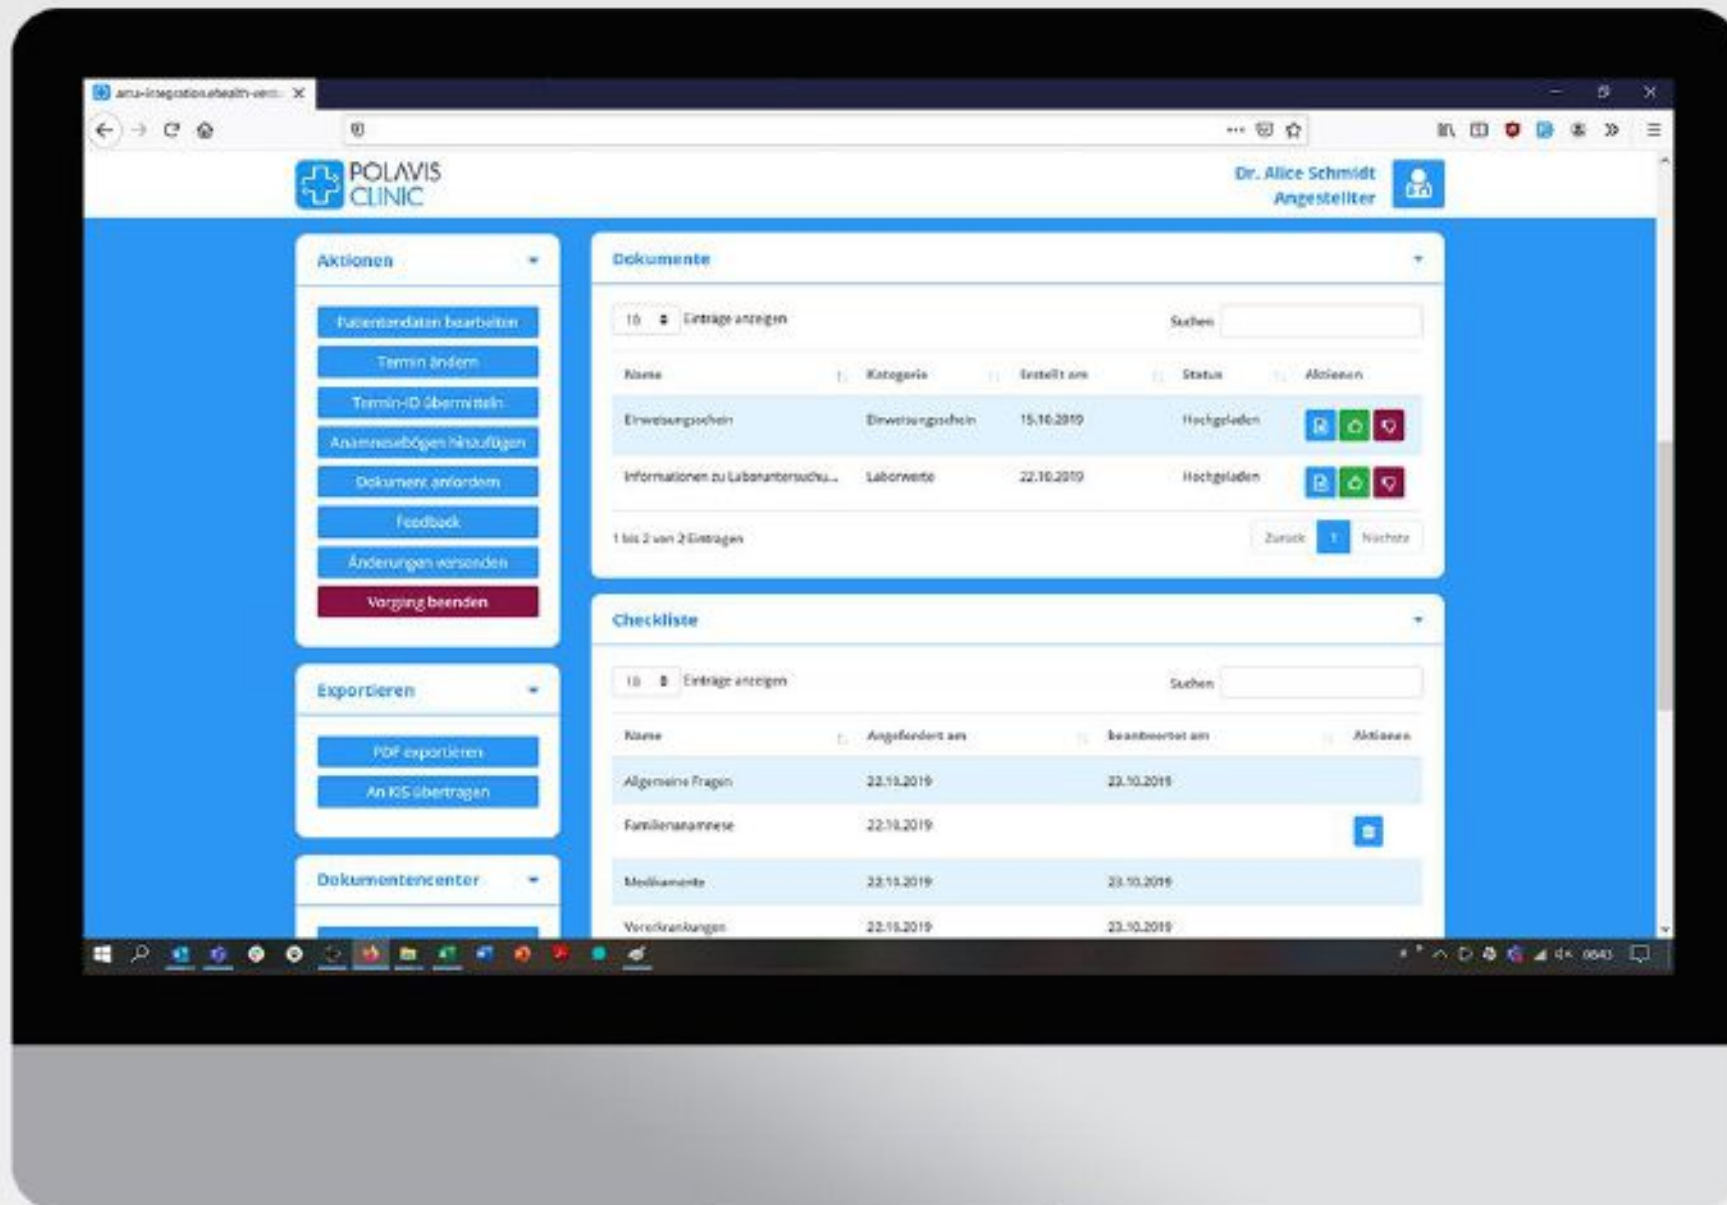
anu-integration.ehealth-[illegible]

POLAVIS CLINIC

Dr. Alice Schmidt
Angestellter

Aktionen

Patientendaten bearbeiten
Termin ändern
Termin-ID übermitteln
Anamnesebögen hinzufügen
Dokument anfordern
Feedback
Änderungen versenden
Vorgang beenden

Exportieren

PDF exportieren
An KIS übertragen

Dokumentencenter

Dokumente

10 Einträge anzeigen

Suchen

| Name | Kategorie | Erstellt am | Status | Aktionen |
|---|---|---|---|---|
| Einweisungsschein | Einweisungsschein | 15.10.2019 | Hochgeladen | |
| Informationen zu Laboruntersuchu... | Laborwerte | 22.10.2019 | Hochgeladen | |

1 bis 2 von 2 Einträgen

Zurück 1 Nächste

Checkliste

10 Einträge anzeigen

Suchen

| Name | Angefordert am | beantwortet am | Aktionen |
|---|---|---|---|
| Allgemeine Fragen | 22.10.2019 | 23.10.2019 | |
| Familienanamnese | 22.10.2019 | | |
| Medikamente | 22.10.2019 | 23.10.2019 | |
| Vorerkrankungen | 22.10.2019 | 23.10.2019 | |